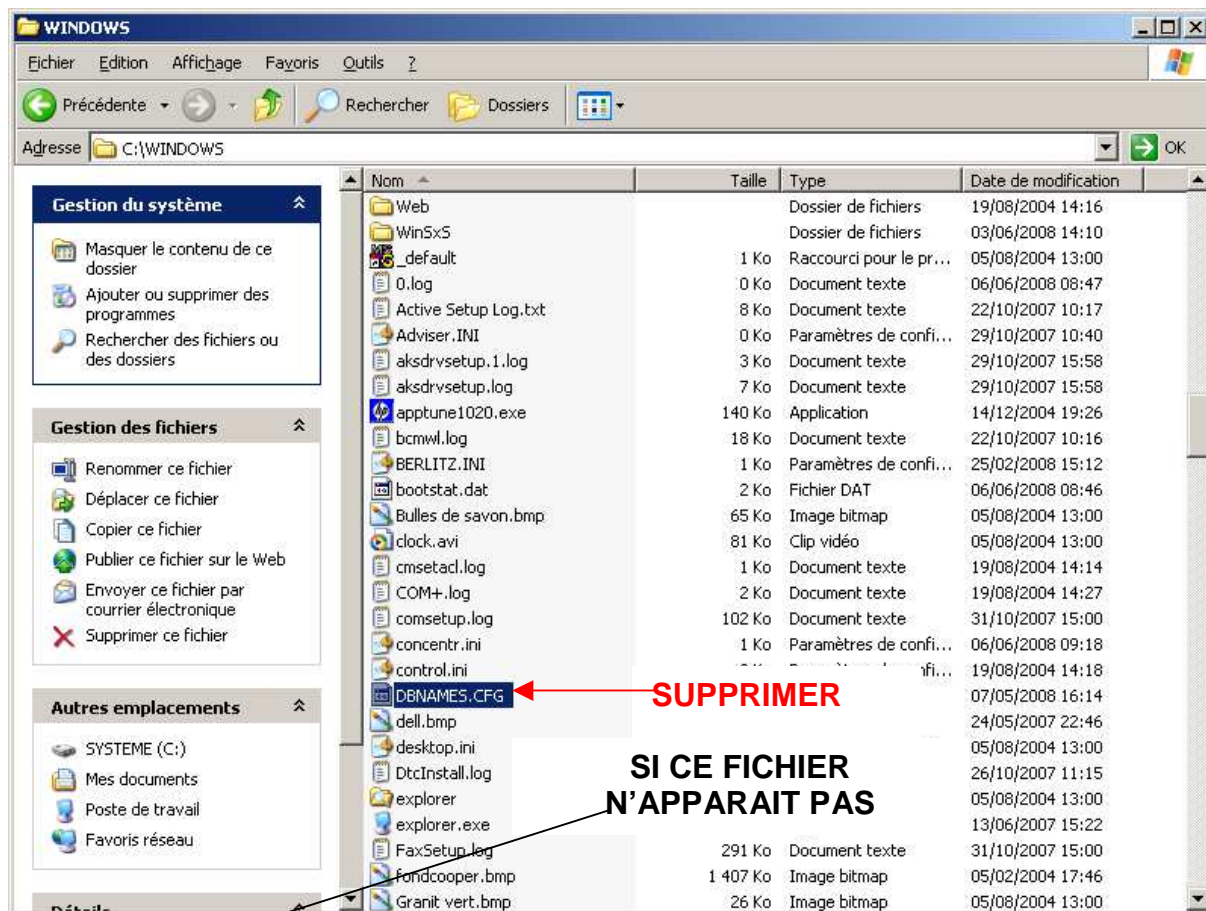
WINDOWS

Fichier Edition Affichage Favoris Outils ?

Précédente Rechercher Dossiers

Adresse C:\WINDOWS OK

Gestion du système

Masquer le contenu de ce dossier

Ajouter ou supprimer des programmes

Rechercher des fichiers ou des dossiers

Gestion des fichiers

Renommer ce fichier

Déplacer ce fichier

Copier ce fichier

Publier ce fichier sur le Web

Envoyer ce fichier par courrier électronique

Supprimer ce fichier

Autres emplacements

SYSTEME (C:)

Mes documents

Poste de travail

Favoris réseau

Détails

| Nom | Taille | Type | Date de modification |
|---|---|---|---|
| Web | | Dossier de fichiers | 19/08/2004 14:16 |
| WinSxS | | Dossier de fichiers | 03/06/2008 14:10 |
| _default | 1 Ko | Raccourci pour le pr... | 05/08/2004 13:00 |
| 0.log | 0 Ko | Document texte | 06/06/2008 08:47 |
| Active Setup Log.txt | 8 Ko | Document texte | 22/10/2007 10:17 |
| Adviser.INI | 0 Ko | Paramètres de confi... | 29/10/2007 10:40 |
| aksdrvsetup.1.log | 3 Ko | Document texte | 29/10/2007 15:58 |
| aksdrvsetup.log | 7 Ko | Document texte | 29/10/2007 15:58 |
| apptune1020.exe | 140 Ko | Application | 14/12/2004 19:26 |
| bcmwl.log | 18 Ko | Document texte | 22/10/2007 10:16 |
| BERLITZ.INI | 1 Ko | Paramètres de confi... | 25/02/2008 15:12 |
| bootstat.dat | 2 Ko | Fichier DAT | 06/06/2008 08:46 |
| Bulles de savon.bmp | 65 Ko | Image bitmap | 05/08/2004 13:00 |
| clock.avi | 81 Ko | Clip vidéo | 05/08/2004 13:00 |
| cmsetacl.log | 1 Ko | Document texte | 19/08/2004 14:14 |
| COM+.log | 2 Ko | Document texte | 19/08/2004 14:27 |
| comsetup.log | 102 Ko | Document texte | 31/10/2007 15:00 |
| concentr.ini | 1 Ko | Paramètres de confi... | 06/06/2008 09:18 |
| control.ini | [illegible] | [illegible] fi... | 19/08/2004 14:18 |
| DBNAMES.CFG | | | 07/05/2008 16:14 |
| dell.bmp | | | 24/05/2007 22:46 |
| desktop.ini | | | 05/08/2004 13:00 |
| DtcInstall.log | | | 26/10/2007 11:15 |
| explorer | | | 05/08/2004 13:00 |
| explorer.exe | | | 13/06/2007 15:22 |
| FaxSetup.log | 291 Ko | Document texte | 31/10/2007 15:00 |
| fondcooper.bmp | 1 407 Ko | Image bitmap | 05/02/2004 17:46 |
| Granit vert.bmp | 26 Ko | Image bitmap | 05/08/2004 13:00 |

SUPPRIMER

SI CE FICHIER N'APPARAIT PAS